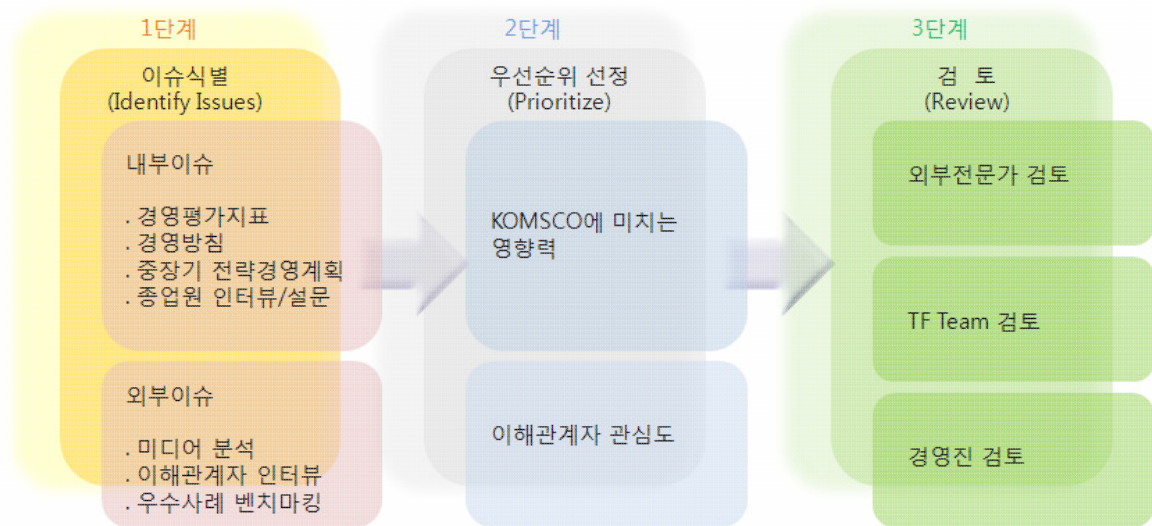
1단계

이슈식별
(Identify Issues)

내부이슈

. 경영평가지표
. 경영방침
. 중장기 전략경영계획
. 종업원 인터뷰/설문

외부이슈

. 미디어 분석
. 이해관계자 인터뷰
. 우수사례 벤치마킹

2단계

우선순위 선정
(Prioritize)

KOMSCO에 미치는 영향력

이해관계자 관심도

3단계

검 토
(Review)

외부전문가 검토

TF Team 검토

경영진 검토